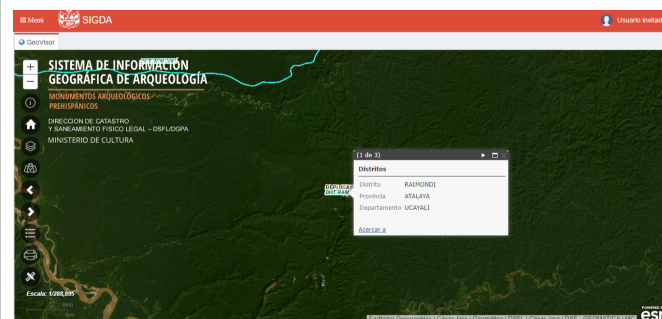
≡ Menú SIGDA

Usuario invitad

GeoVisor

+
−

SISTEMA DE INFORMACIÓN GEOGRÁFICA DE ARQUEOLOGÍA

MONUMENTOS ARQUEOLÓGICOS PREHISPÁNICOS

DIRECCION DE CATASTRO Y SANEAMIENTO FISICO LEGAL – DSFL/DGPA

MINISTERIO DE CULTURA

(1 de 3)

Distritos

| Distrito | RAIMONDI |
|---|---|
| Provincia | ATALAYA |
| Departamento | UCAYALI |

Acercar a

DEP. UCAYALI DIST. RAIM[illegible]

Escala: 1/288,895

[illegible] | Esri, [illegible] | GeoMatica | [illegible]

POWERED BY esri